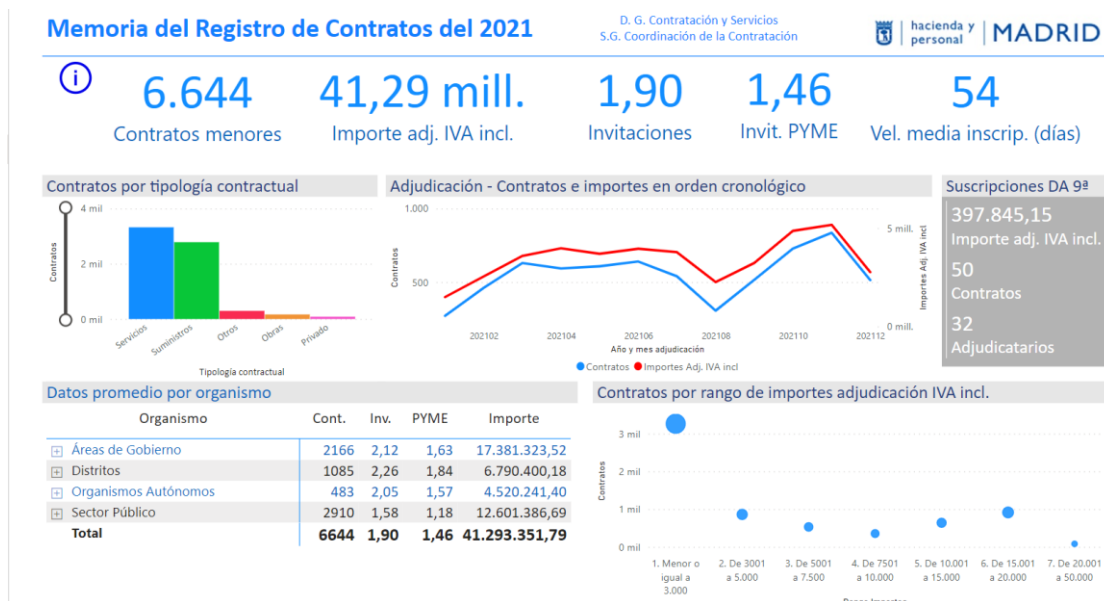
Memoria del Registro de Contratos del 2021

D. G. Contratación y Servicios
S.G. Coordinación de la Contratación

hacienda y personal | MADRID

i

6.644
Contratos menores

41,29 mill.
Importe adj. IVA incl.

1,90
Invitaciones

1,46
Invit. PYME

54
Vel. media inscrip. (días)

Contratos por tipología contractual

4 mil
2 mil
0 mil
Contratos
Servicios
Suministros
Otros
Obras
Privado
Tipología contractual

Adjudicación - Contratos e importes en orden cronológico

1.000
500
Contratos
5 mill.
0 mill.
Importes Adj. IVA incl
202102
202104
202106
202108
202110
202112
Año y mes adjudicación
● Contratos ● Importes Adj. IVA incl

Suscripciones DA 9ª

397.845,15
Importe adj. IVA incl.

50
Contratos

32
Adjudicatarios

Datos promedio por organismo

| Organismo | Cont. | Inv. | PYME | Importe |
|---|---|---|---|---|
| ⊞ Áreas de Gobierno | 2166 | 2,12 | 1,63 | 17.381.323,52 |
| ⊞ Distritos | 1085 | 2,26 | 1,84 | 6.790.400,18 |
| ⊞ Organismos Autónomos | 483 | 2,05 | 1,57 | 4.520.241,40 |
| ⊞ Sector Público | 2910 | 1,58 | 1,18 | 12.601.386,69 |
| Total | 6644 | 1,90 | 1,46 | 41.293.351,79 |

Contratos por rango de importes adjudicación IVA incl.

3 mil
2 mil
1 mil
0 mil
Contratos
1. Menor o igual a 3.000
2. De 3001 a 5.000
3. De 5001 a 7.500
4. De 7501 a 10.000
5. De 10.001 a 15.000
6. De 15.001 a 20.000
7. De 20.001 a 50.000
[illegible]